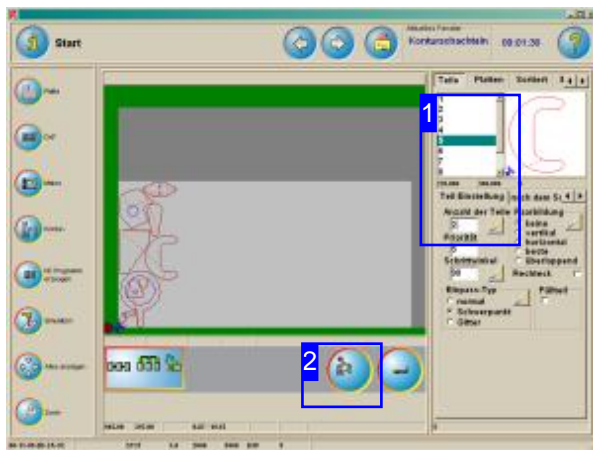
Start

Aktuelles Fenster
Konturschachteln
00:01:30

1
2

Teile
Platten
Sortiert

1
2
3
4
5
6
7
8

Teil Einstellung
nach dem S

Anzahl der Teile
Abbildung
2
Priorität
beliebig
vertikal
horizontal
beste
Überlappend
Schnittwinkel
90
Rechteck
Einpass-Typ
normal
Schwerpunkt
Gitter
Füllteil